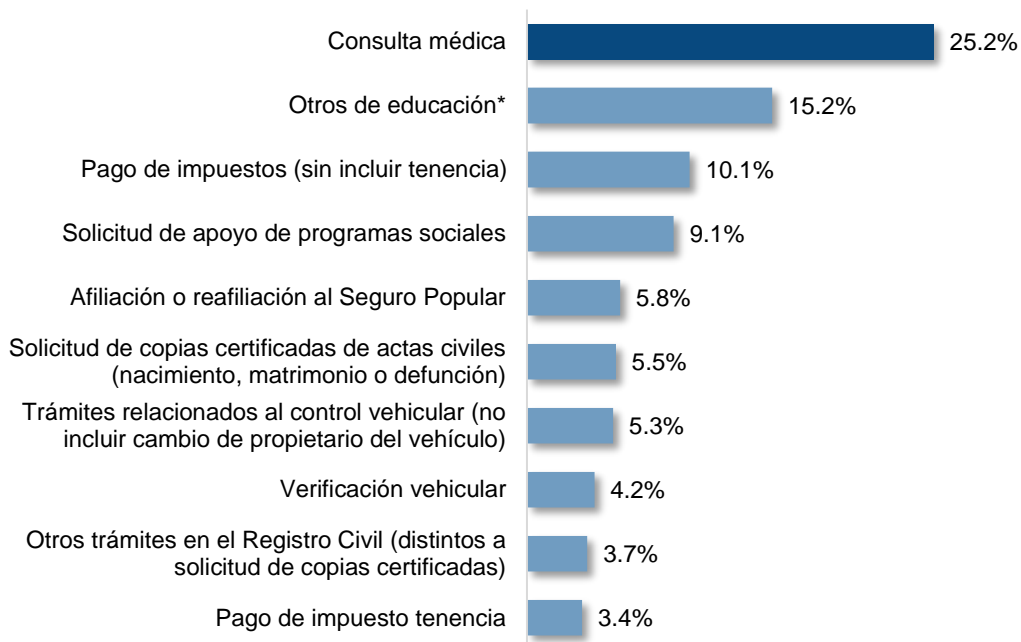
Consulta médica 25.2%

Otros de educación* 15.2%

Pago de impuestos (sin incluir tenencia) 10.1%

Solicitud de apoyo de programas sociales 9.1%

Afiliación o reafiliación al Seguro Popular 5.8%

Solicitud de copias certificadas de actas civiles (nacimiento, matrimonio o defunción) 5.5%

Trámites relacionados al control vehicular (no incluir cambio de propietario del vehículo) 5.3%

Verificación vehicular 4.2%

Otros trámites en el Registro Civil (distintos a solicitud de copias certificadas) 3.7%

Pago de impuesto tenencia 3.4%